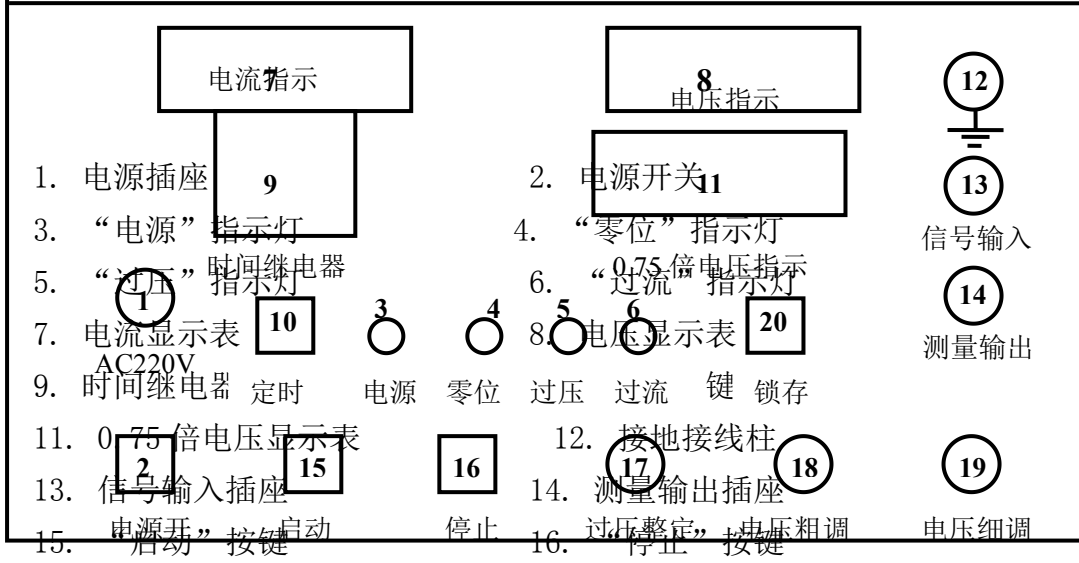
电流指示 7

8 电压指示

12

9

11

1. 电源插座

2. 电源开关

13

3. “电源”指示灯

4. “零位”指示灯

信号输入

时间继电器

0.75 倍电压指示

5. “过压”指示灯

6. “过流”指示灯

1

14

10

3

4

5

6

20

7. 电流显示表

8. 电压显示表

测量输出

AC220V

9. 时间继电器

定时

电源

零位

过压

过流

键

锁存

11. 0.75 倍电压显示表

12. 接地接线柱

2

15

16

17

18

19

13. 信号输入插座

14. 测量输出插座

电源开

启动

停止

过压整定

电压粗调

电压细调

15. “启动”按键

16. “停止”按键